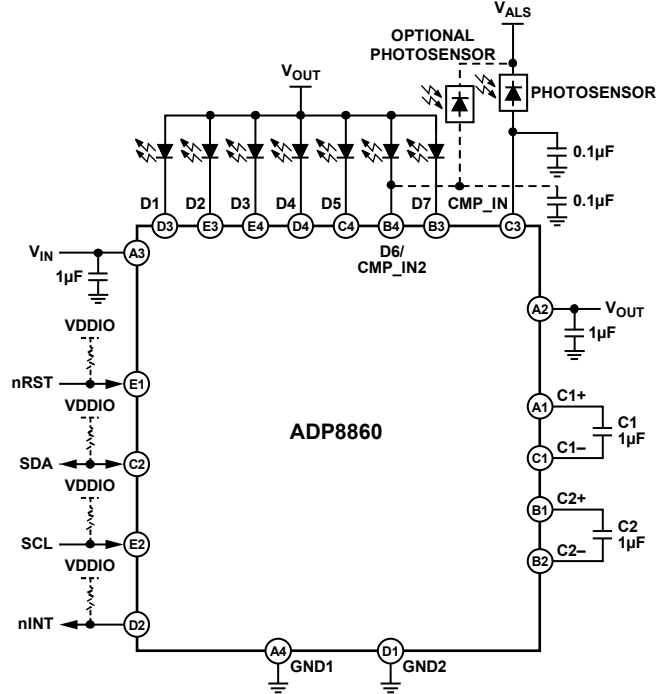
$V_{ALS}$
OPTIONAL PHOTOSENSOR
PHOTOSENSOR
$V_{OUT}$
0.1µF
0.1µF
D1 D2 D3 D4 D5 D7 CMP_IN
D3 E3 E4 D4 C4 B4 B3 C3
D6/ CMP_IN2
$V_{IN}$
A3
1µF
A2
$V_{OUT}$
1µF
VDDIO
nRST
E1
VDDIO
C1+
A1
C1 1µF
ADP8860
SDA
C2
C1
C1–
VDDIO
B1
C2+
SCL
E2
C2 1µF
VDDIO
B2
C2–
nINT
D2
A4
GND1
D1
GND2